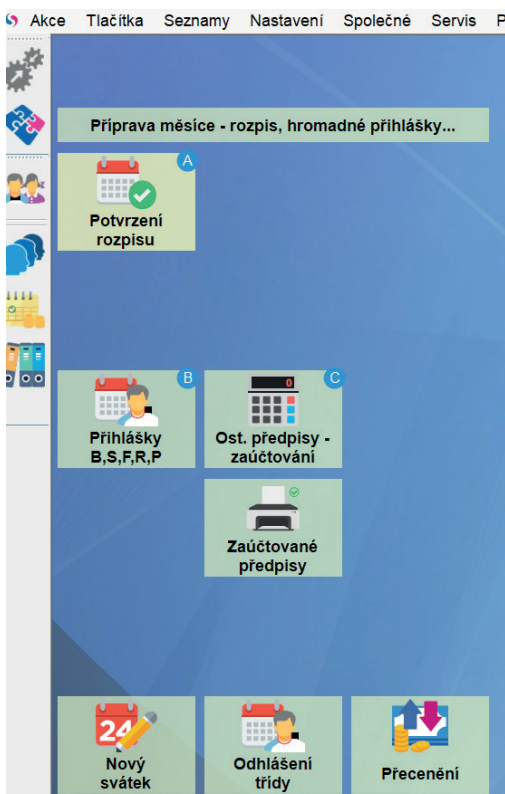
Akce Tlačítka Seznamy Nastavení Společné Servis P

Příprava měsíce - rozpis, hromadné přihlášky...

A
Potvrzení rozpisu

B
Přihlášky B,S,F,R,P

C
0
Ost. předpisy - zaúčtování

Zaúčtované předpisy

24
Nový svátek

Odhlášení třídy

Přecenění